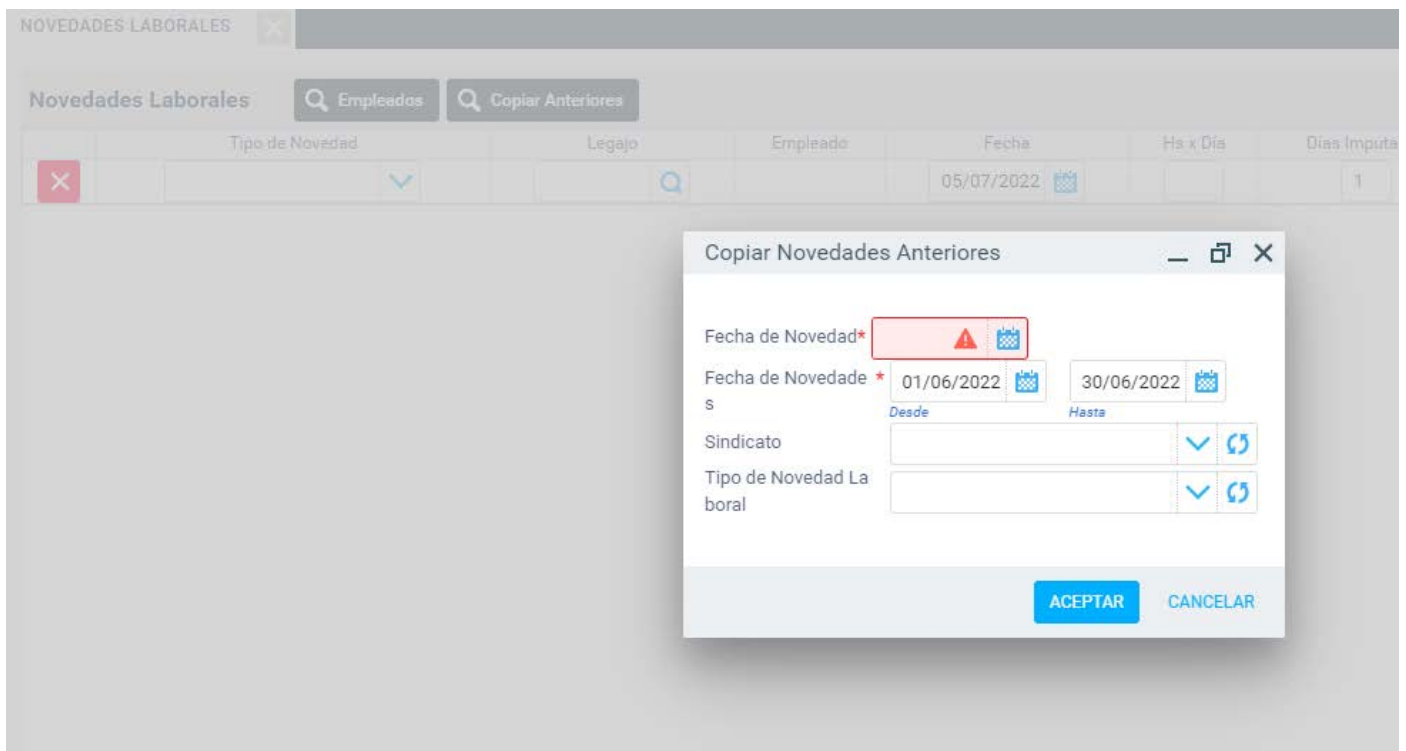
NOVEDADES LABORALES

Novedades Laborales Empleados Copiar Anteriores

| | Tipo de Novedad | Legajo | Empleado | Fecha | Hs x Día | Días Imputa |
|---|---|---|---|---|---|---|
| | | | | 05/07/2022 | | 1 |

Copiar Novedades Anteriores

Fecha de Novedad*

Fecha de Novedades * 01/06/2022 30/06/2022
Desde Hasta

Sindicato

Tipo de Novedad Laboral

ACEPTAR CANCELAR